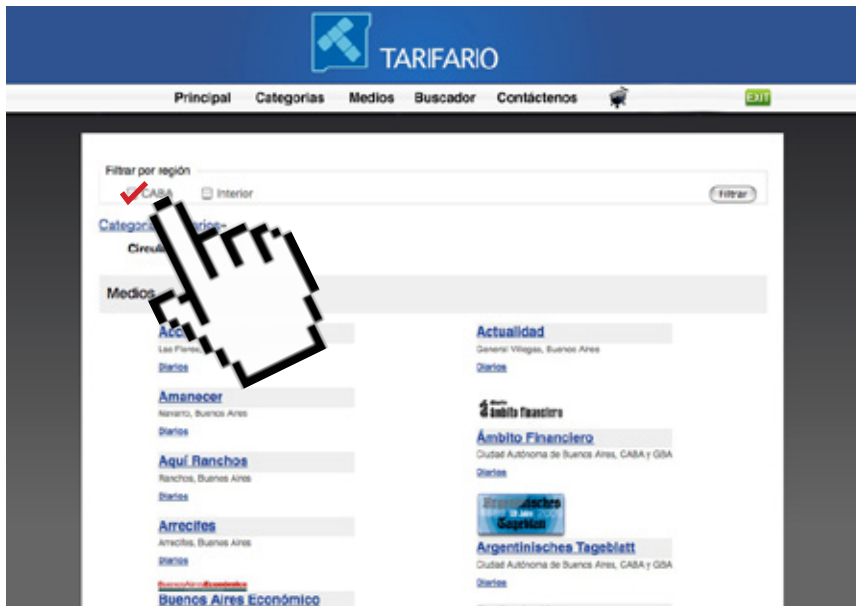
TARIFARIO

Principal Categorias Medios Buscador Contáctenos EXIT

Filtrar por región
CABA Interior
Filtrar

Categor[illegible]rios-
Circul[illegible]

Medios

Acc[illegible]
Las Flores, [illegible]
Diarios

Amanecer
Navarro, Buenos Aires
Diarios

Aquí Ranchos
Ranchos, Buenos Aires
Diarios

Arrecifes
Arrecifes, Buenos Aires
Diarios

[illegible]

Buenos Aires Económico

Actualidad
General Villegas, Buenos Aires
Diarios

ámbito financiero

Ámbito Financiero
Ciudad Autónoma de Buenos Aires, CABA y GBA
Diarios

Argentinisches Tageblatt

Argentinisches Tageblatt
Ciudad Autónoma de Buenos Aires, CABA y GBA
Diarios